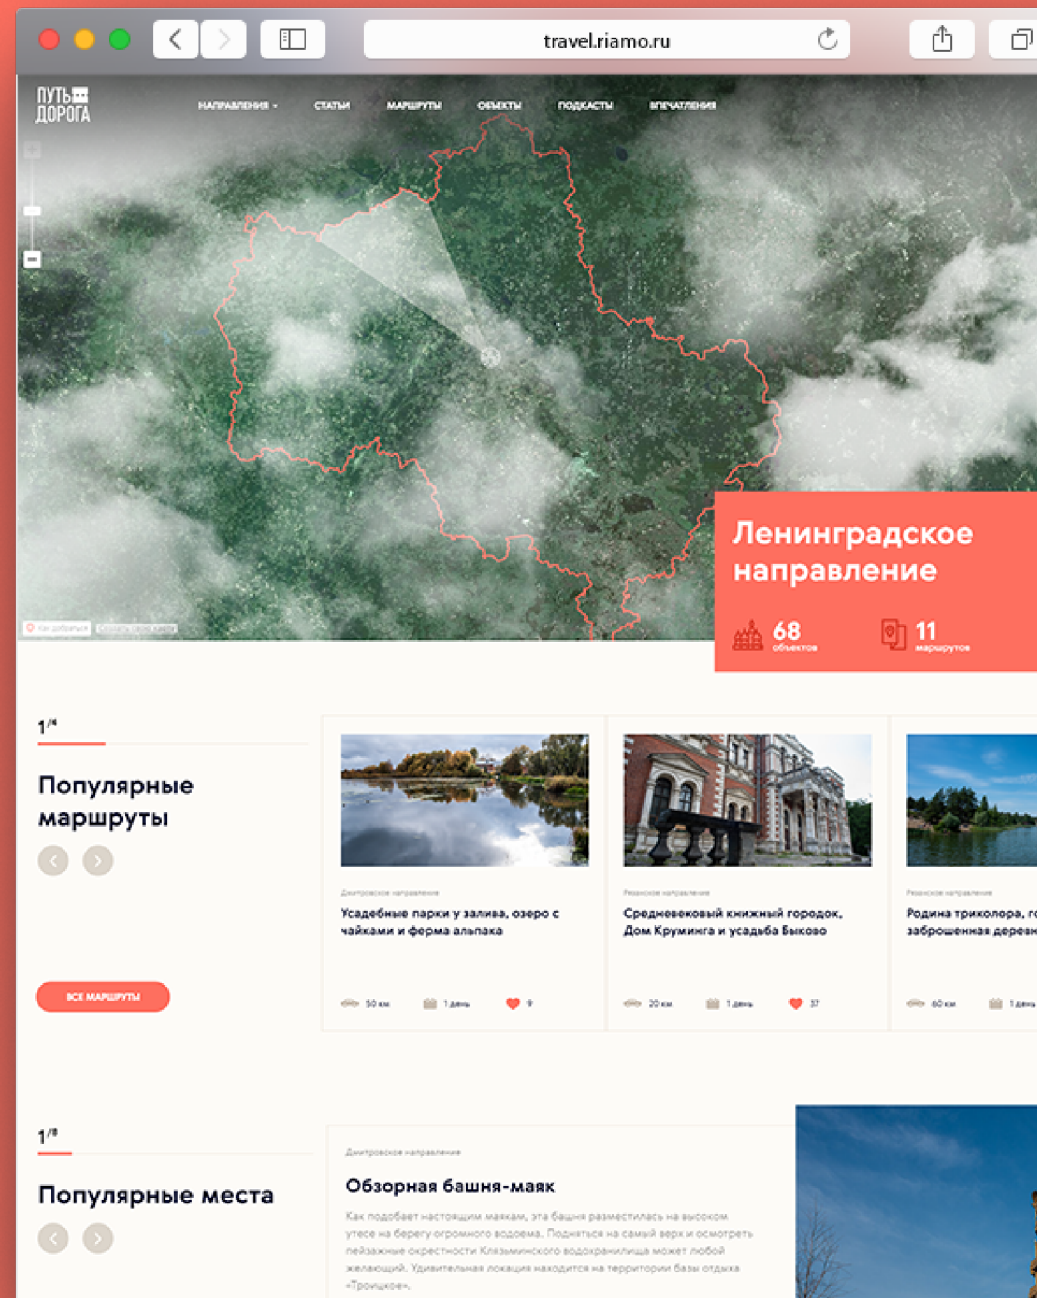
travel.riamo.ru

ПУТЬ ДОРОГА

НАПРАВЛЕНИЯ СТАТЬИ МАРШРУТЫ ОБЪЕКТЫ ПОДКАСТЫ ВПЕЧАТЛЕНИЯ

Ленинградское направление

68 объектов

11 маршрутов

1/4

Популярные маршруты

ВСЕ МАРШРУТЫ

Дмитровское направление

Усадебные парки у залива, озеро с чайками и ферма альпака

50 км 1 день 9

Рязанское направление

Средневековый книжный городок, Дом Круминга и усадьба Быково

20 км 1 день 37

Рязанское направление

Родина триколора, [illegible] заброшенная деревн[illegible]

60 км 1 день

1/8

Популярные места

Дмитровское направление

Обзорная башня-маяк

Как подобает настоящим маякам, эта башня разместилась на высоком утесе на берегу огромного водоема. Подняться на самый верх и осмотреть пейзажные окрестности Клязьминского водохранилища может любой желающий. Удивительная локация находится на территории базы отдыха «Троицкое».